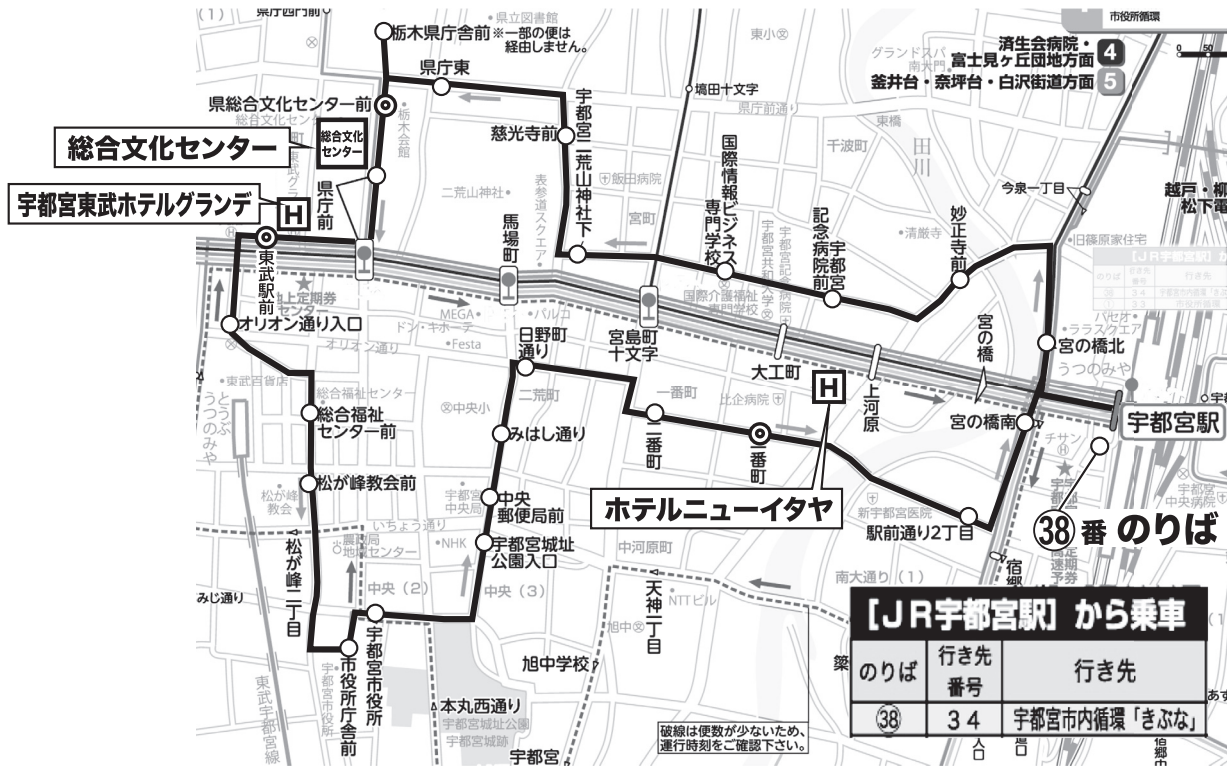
県庁西門前

栃木県庁舎前 ※一部の便は経由しません。

県立図書館

県庁東

塙田十文字

宇都宮二荒山神社下

慈光寺前

県総合文化センター前

総合文化センター

総合文化センター

宇都宮東武ホテルグランデ

県庁前

二荒山神社

馬場町

東武駅前

上定期券センター

オリオン通り入口

オリオン通り

MEGA・ドン・キホーテ

Festa

パルコ

日野町通り

宮島町十文字

国際情報ビジネス専門学校

記念病院前

宇都宮

妙正寺前

大工町

上河原

宮の橋

宮の橋北

宮の橋南

宇都宮駅

一番町

二番町

二荒町

中央小

みはし通り

総合福祉センター前

松が峰教会前

松が峰二丁目

中央郵便局前

宇都宮城址公園入口

NHK

中央（2）

中央（3）

宇都宮市役所

市役所庁舎前

ホテルニューイタヤ

駅前通り2丁目

新宇都宮医院

中河原町

南大通り（1）

天神二丁目

NTTビル

旭中学校

本丸西通り

宇都宮城址公園

宇都宮城跡

宇都宮

東武宇都宮線

38番 のりば

市役所循環

済生会病院・富士見ヶ丘団地方面 4

釜井台・奈坪台・白沢街道方面 5

グランドスパ南大門

東小

千波町

東橋

田川

今泉一丁目

越戸・柳松下電

旧篠原家住宅

ララスクエア

うつのみや

飯田病院

宮町

表参道スクエア

県庁前

みじ通り

旭中

破線は便数が少ないため、運行時刻をご確認下さい。

【JR宇都宮駅】から乗車

| のりば | 行き先番号 | 行き先 |
|---|---|---|
| ㊳ | 3 4 | 宇都宮市内循環「きぶな」 |